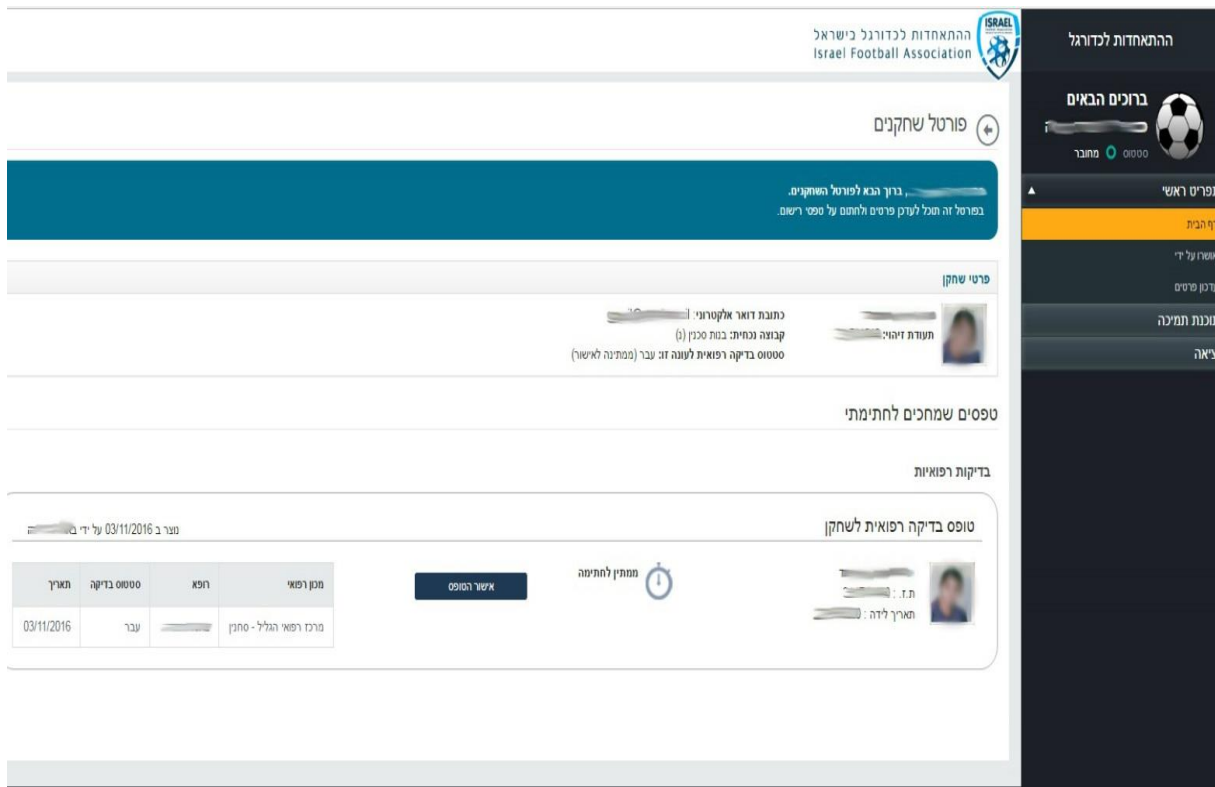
ההתאחדות לכדורגל

ברוכים הבאים
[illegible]
סטטוס מחובר

תפריט ראשי
דף הבית
אושרו על ידי
עדכון פרטים
תוכנת תמיכה
יציאה

ISRAEL
ההתאחדות לכדורגל בישראל
Israel Football Association

פורטל שחקנים

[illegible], ברוך הבא לפורטל השחקנים.
בפורטל זה תוכל לערוך פרטים ולחתום על טפסי רישום.

פרטי שחקן

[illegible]
תעודת זיהוי: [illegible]

כתובת דואר אלקטרוני: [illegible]
קבוצה נבחרת: בנות סכנין (ג)
סטטוס בדיקה רפואית לעונה זו: עבר (ממתינה לאישור)

טפסים שמחכים לחתימתי

בדיקות רפואיות

טופס בדיקה רפואית לשחקן

נוצר ב 03/11/2016 על ידי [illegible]

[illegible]
ת.ז. : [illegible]
תאריך לידה : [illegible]

ממתין לחתימה

אישור הטופס

| מכון רפואי | רופא | סטטוס בדיקה | תאריך |
|---|---|---|---|
| מרכז רפואי הגליל - סחנין | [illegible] | עבר | 03/11/2016 |